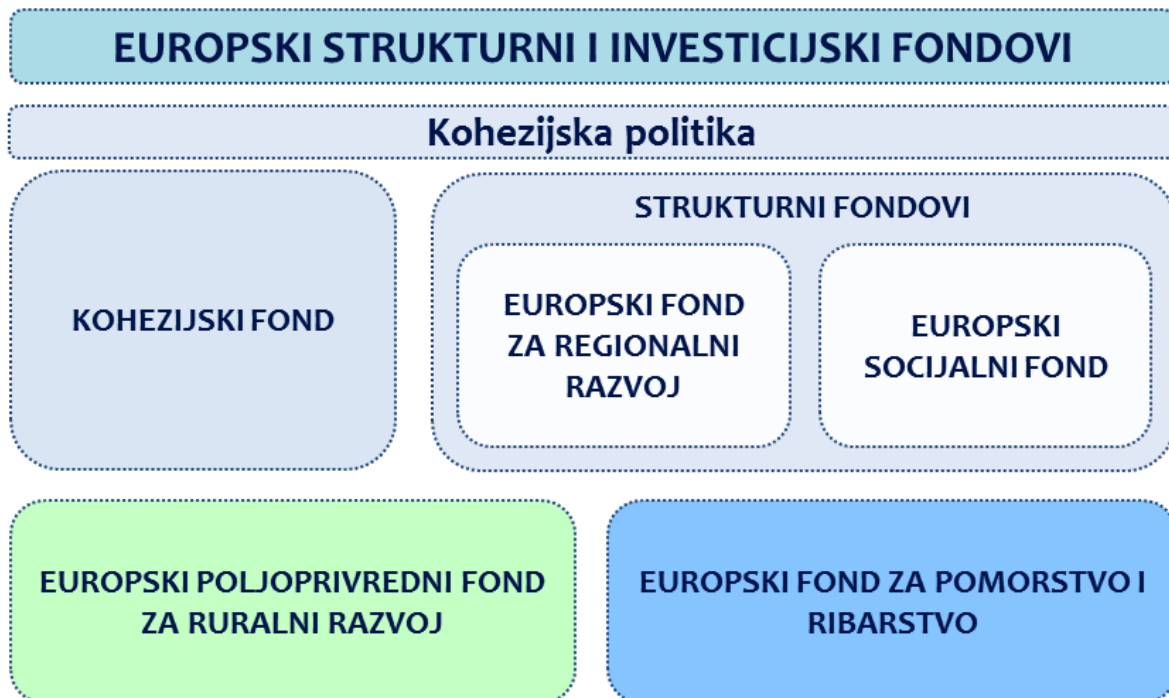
EUROPSKI STRUKTURNI I INVESTICIJSKI FONDOVI

Kohezijska politika

KOHEZIJSKI FOND

STRUKTURNI FONDOVI

EUROPSKI FOND ZA REGIONALNI RAZVOJ

EUROPSKI SOCIJALNI FOND

EUROPSKI POLJOPRIVREDNI FOND ZA RURALNI RAZVOJ

EUROPSKI FOND ZA POMORSTVO I RIBARSTVO